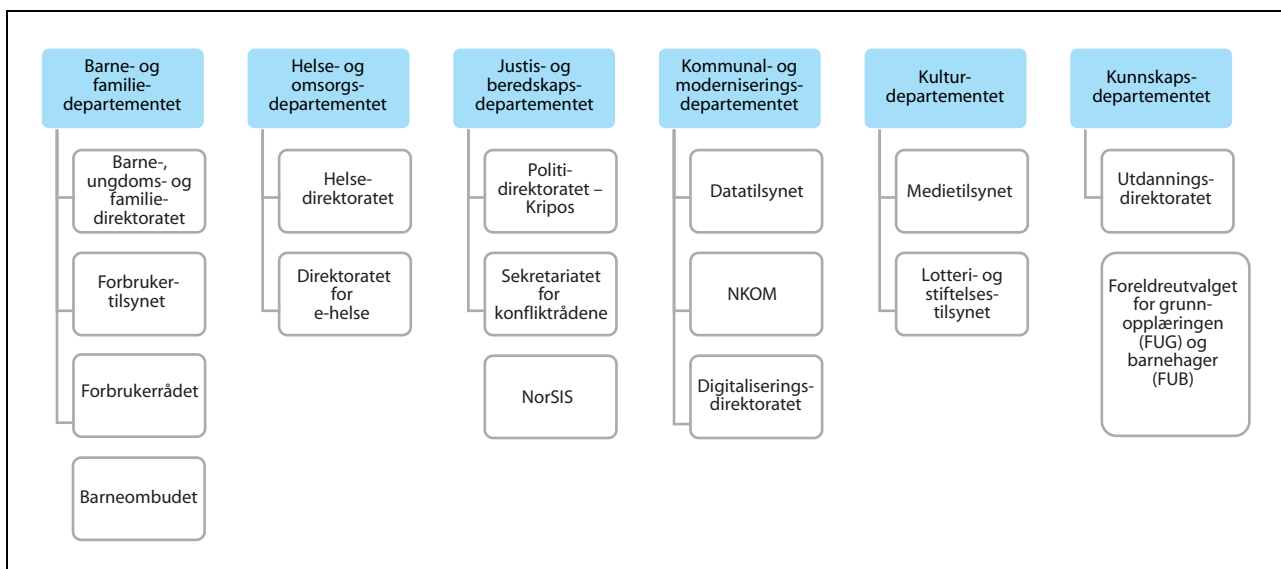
Barne- og familiedepartementet

Barne-, ungdoms- og familiedirektoratet

Forbrukertilsynet

Forbrukerrådet

Barneombudet

Helse- og omsorgsdepartementet

Helsedirektoratet

Direktoratet for e-helse

Justis- og beredskapsdepartementet

Politidirektoratet – Kripos

Sekretariatet for konfliktrådene

NorSIS

Kommunal- og moderniseringsdepartementet

Datatilsynet

NKOM

Digitaliseringsdirektoratet

Kulturdepartementet

Medietilsynet

Lotteri- og stiftelsestilsynet

Kunnskapsdepartementet

Utdanningsdirektoratet

Foreldreutvalget for grunnopplæringen (FUG) og barnehager (FUB)